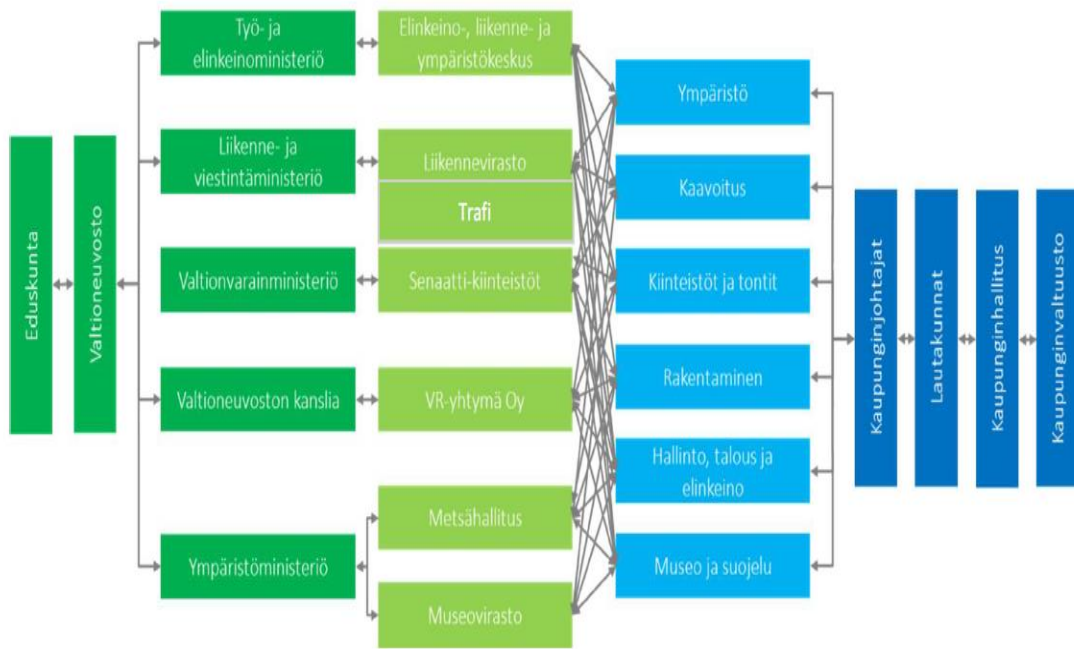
Eduskunta

Valtioneuvosto

Työ- ja elinkeinoministeriö

Liikenne- ja viestintäministeriö

Valtionvarainministeriö

Valtioneuvoston kanslia

Ympäristöministeriö

Elinkeino-, liikenne- ja ympäristökeskus

Liikennevirasto

Trafi

Senaatti-kiinteistöt

VR-yhtymä Oy

Metsähallitus

Museovirasto

Ympäristö

Kaavoitus

Kiinteistöt ja tontit

Rakentaminen

Hallinto, talous ja elinkeino

Museo ja suojelu

Kaupunginjohtajat

Lautakunnat

Kaupunginhallitus

Kaupunginvaltuusto